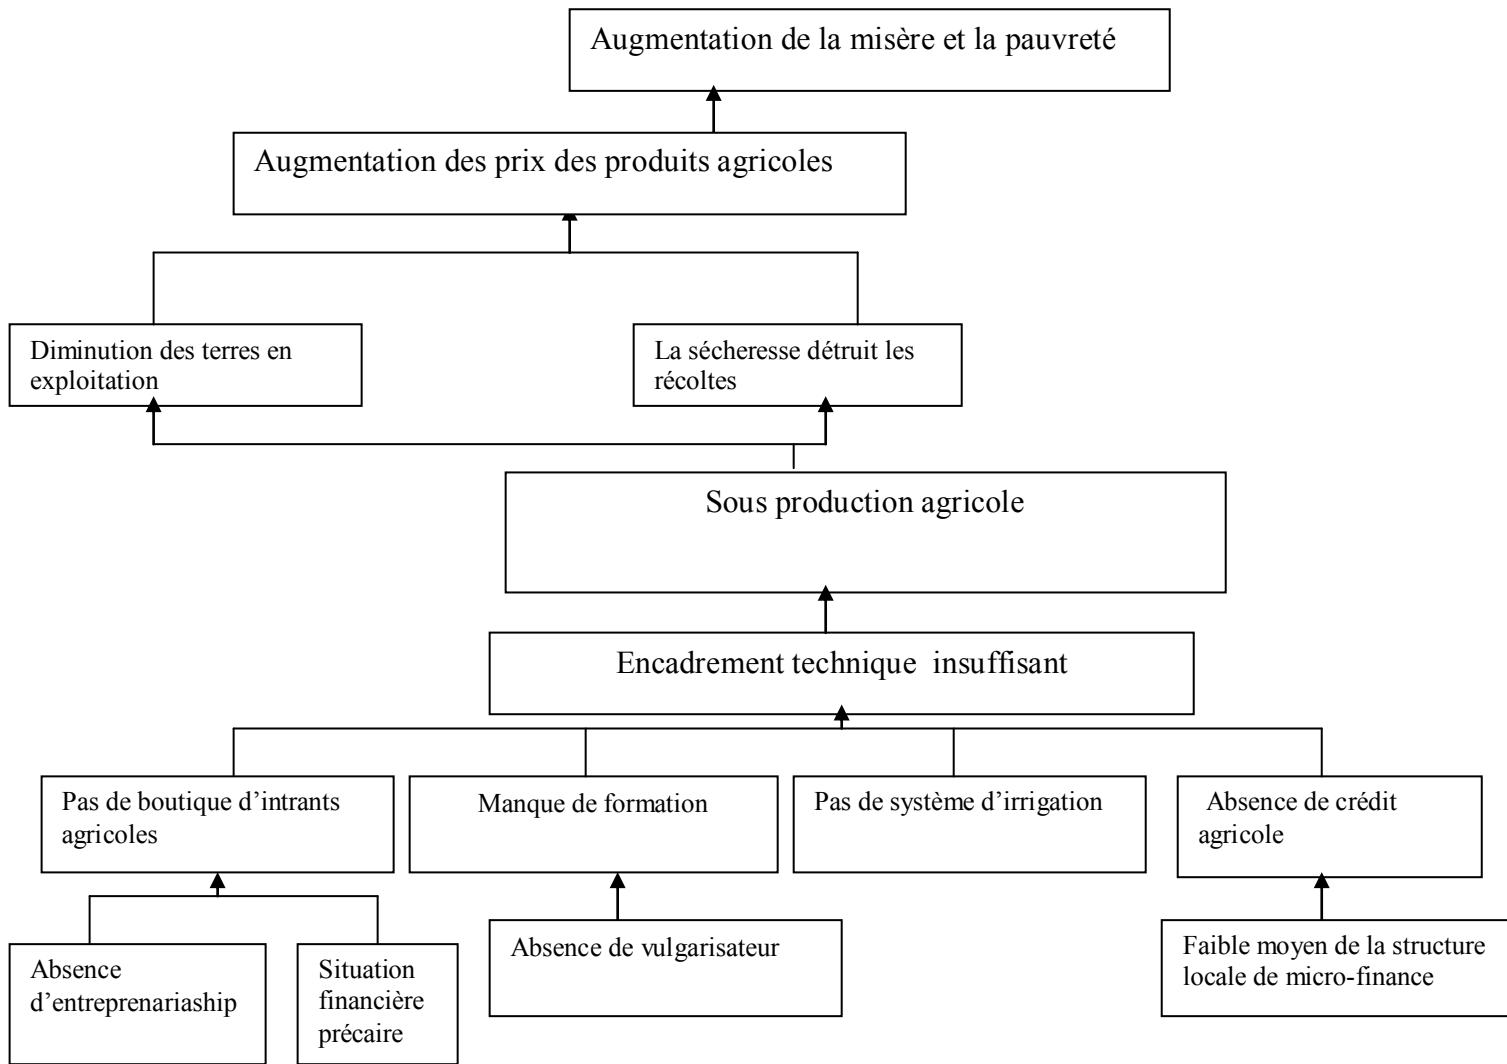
Augmentation de la misère et la pauvreté

Augmentation des prix des produits agricoles

Diminution des terres en exploitation

La sécheresse détruit les récoltes

Sous production agricole

Encadrement technique insuffisant

Pas de boutique d'intrants agricoles

Manque de formation

Pas de système d'irrigation

Absence de crédit agricole

Absence d'entreprenariaship

Situation financière précaire

Absence de vulgarisateur

Faible moyen de la structure locale de micro-finance